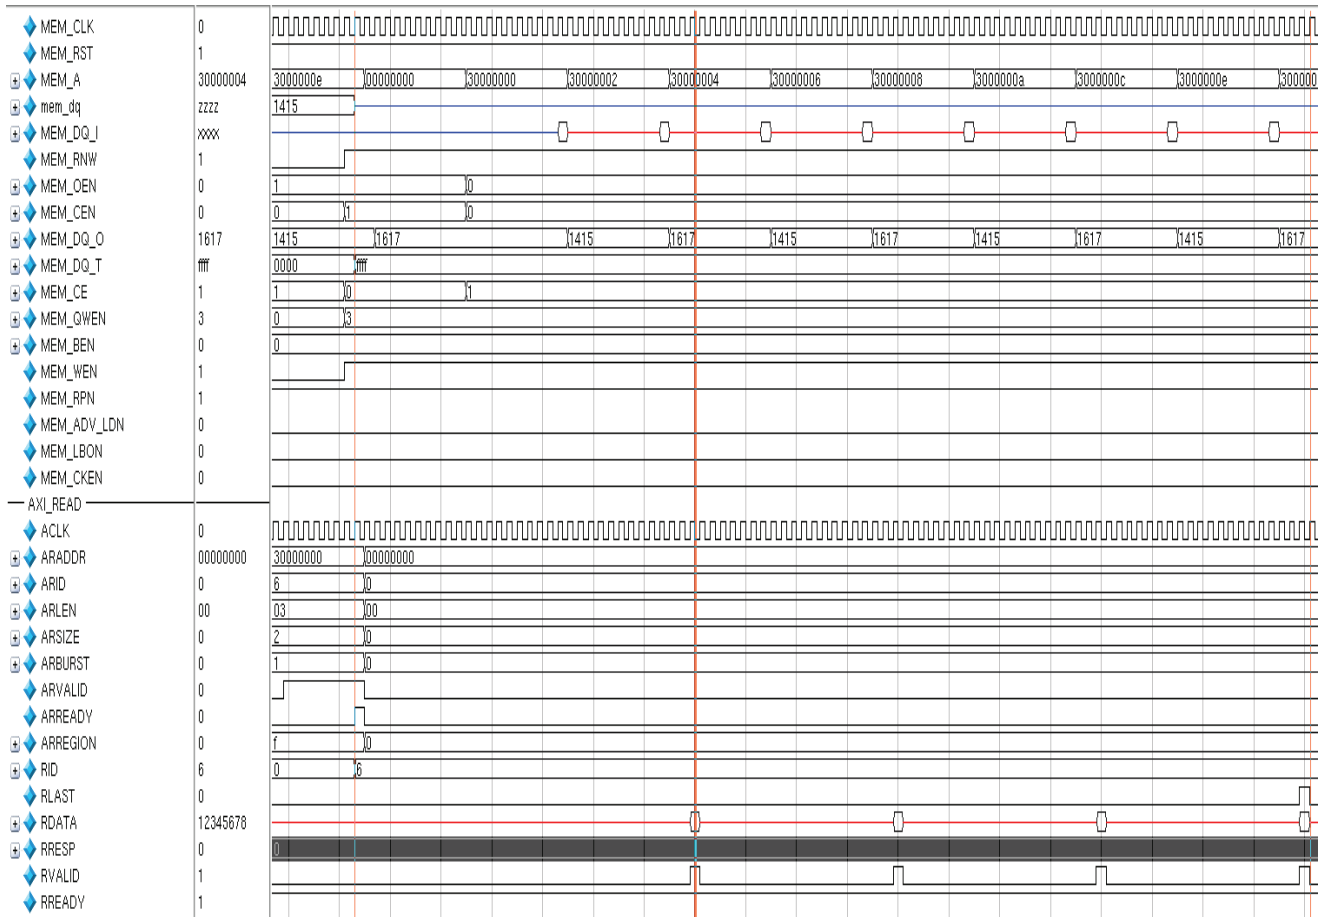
| Signal | Value | Waveform |
|---|---|---|
| MEM_CLK | 0 | |
| MEM_RST | 1 | |
| MEM_A | 30000004 | 3000000e, 00000000, 30000000, 30000002, 30000004, 30000006, 30000008, 3000000a, 3000000c, 3000000e, 300000 |
| mem_dq | zzzz | 1415 |
| MEM_DQ_I | xxxx | |
| MEM_RNW | 1 | |
| MEM_OEN | 0 | 1, 0 |
| MEM_CEN | 0 | 0, 1, 0 |
| MEM_DQ_O | 1617 | 1415, 1617, 1415, 1617, 1415, 1617, 1415, 1617, 1415, 1617 |
| MEM_DQ_T | ffff | 0000, ffff |
| MEM_CE | 1 | 1, 0, 1 |
| MEM_QWEN | 3 | 0, 3 |
| MEM_BEN | 0 | 0 |
| MEM_WEN | 1 | |
| MEM_RPN | 1 | |
| MEM_ADV_LDN | 0 | |
| MEM_LBON | 0 | |
| MEM_CKEN | 0 | |

AXI_READ

| Signal | Value | Waveform |
|---|---|---|
| ACLK | 0 | |
| ARADDR | 00000000 | 30000000, 00000000 |
| ARID | 0 | 6, 0 |
| ARLEN | 00 | 03, 00 |
| ARSIZE | 0 | 2, 0 |
| ARBURST | 0 | 1, 0 |
| ARVALID | 0 | |
| ARREADY | 0 | |
| ARREGION | 0 | f, 0 |
| RID | 6 | 0, 6 |
| RLAST | 0 | |
| RDATA | 12345678 | |
| RRESP | 0 | 0 |
| RVALID | 1 | |
| RREADY | 1 | |